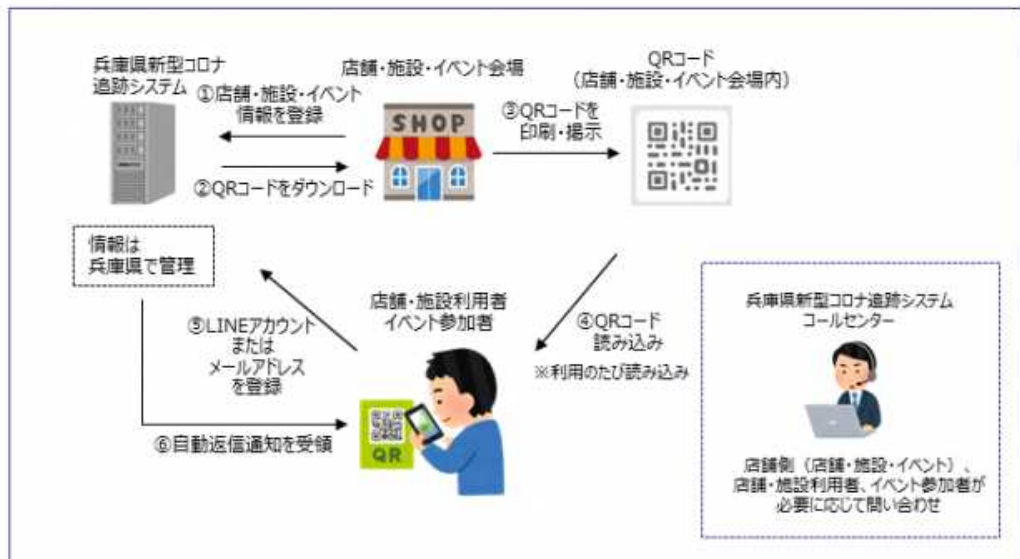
兵庫県新型コロナ追跡システム

店舗・施設・イベント会場

QRコード（店舗・施設・イベント会場内）

①店舗・施設・イベント情報を登録

②QRコードをダウンロード

SHOP

③QRコードを印刷・掲示

情報は兵庫県で管理

店舗・施設利用者イベント参加者

⑤LINEアカウントまたはメールアドレスを登録

④QRコード読み込み

※利用のたび読み込み

⑥自動返信通知を受領

QR

兵庫県新型コロナ追跡システムコールセンター

店舗側（店舗・施設・イベント）、店舗・施設利用者、イベント参加者が必要に応じて問い合わせ